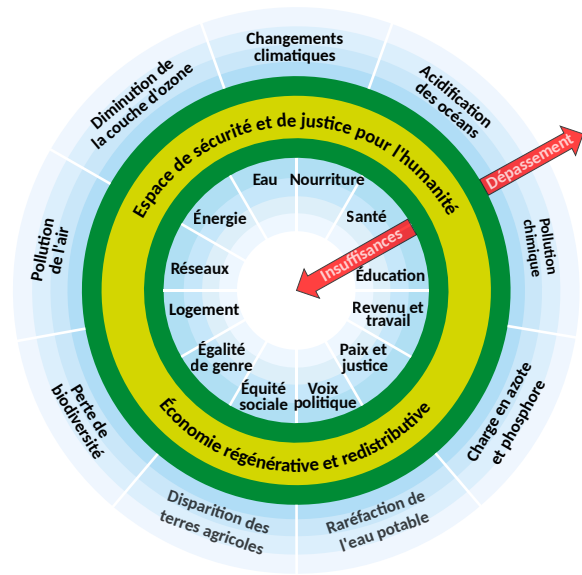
Changements climatiques

Acidification des océans

Pollution chimique

Charge en azote et phosphore

Raréfaction de l'eau potable

Disparition des terres agricoles

Perte de biodiversité

Pollution de l'air

Diminution de la couche d'ozone

Dépassement

Espace de sécurité et de justice pour l'humanité

Économie régénérative et redistributive

Insuffisances

Eau

Nourriture

Santé

Éducation

Revenu et travail

Paix et justice

Voix politique

Équité sociale

Égalité de genre

Logement

Réseaux

Énergie